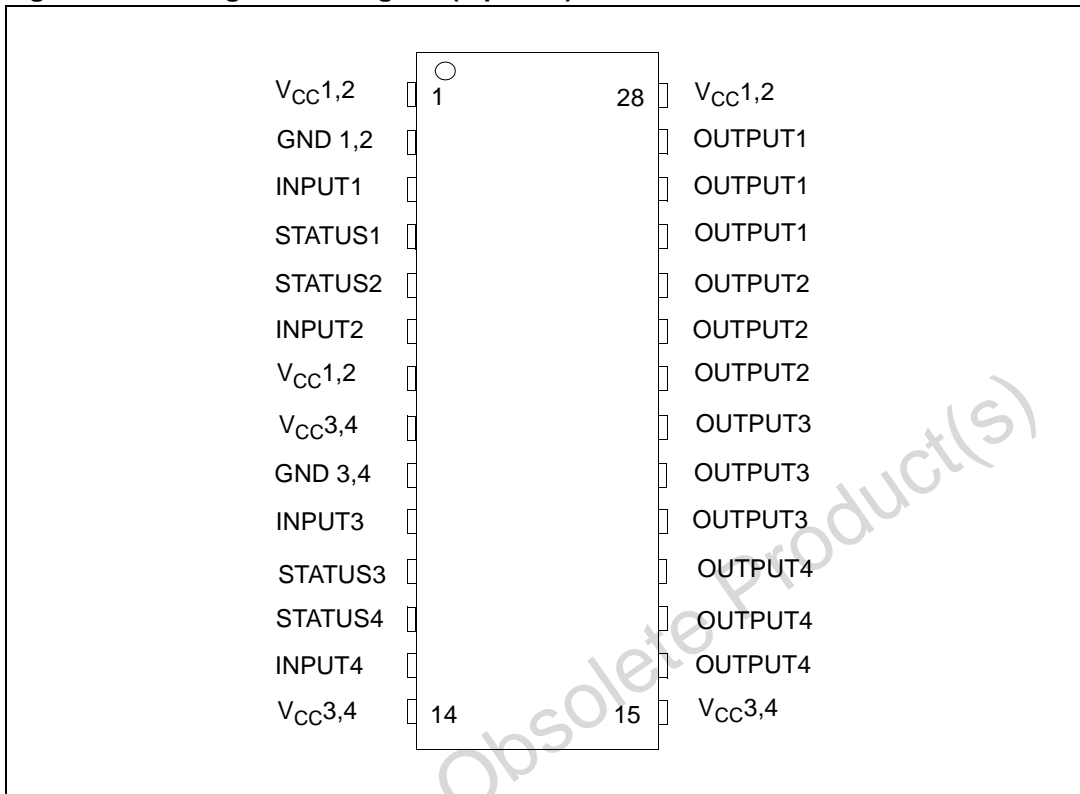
$V_{CC}1,2$
GND 1,2
INPUT1
STATUS1
STATUS2
INPUT2
$V_{CC}1,2$
$V_{CC}3,4$
GND 3,4
INPUT3
STATUS3
STATUS4
INPUT4
$V_{CC}3,4$

1
14
28
15

$V_{CC}1,2$
OUTPUT1
OUTPUT1
OUTPUT1
OUTPUT2
OUTPUT2
OUTPUT2
OUTPUT3
OUTPUT3
OUTPUT3
OUTPUT4
OUTPUT4
OUTPUT4
$V_{CC}3,4$

Obsolete Product(s)